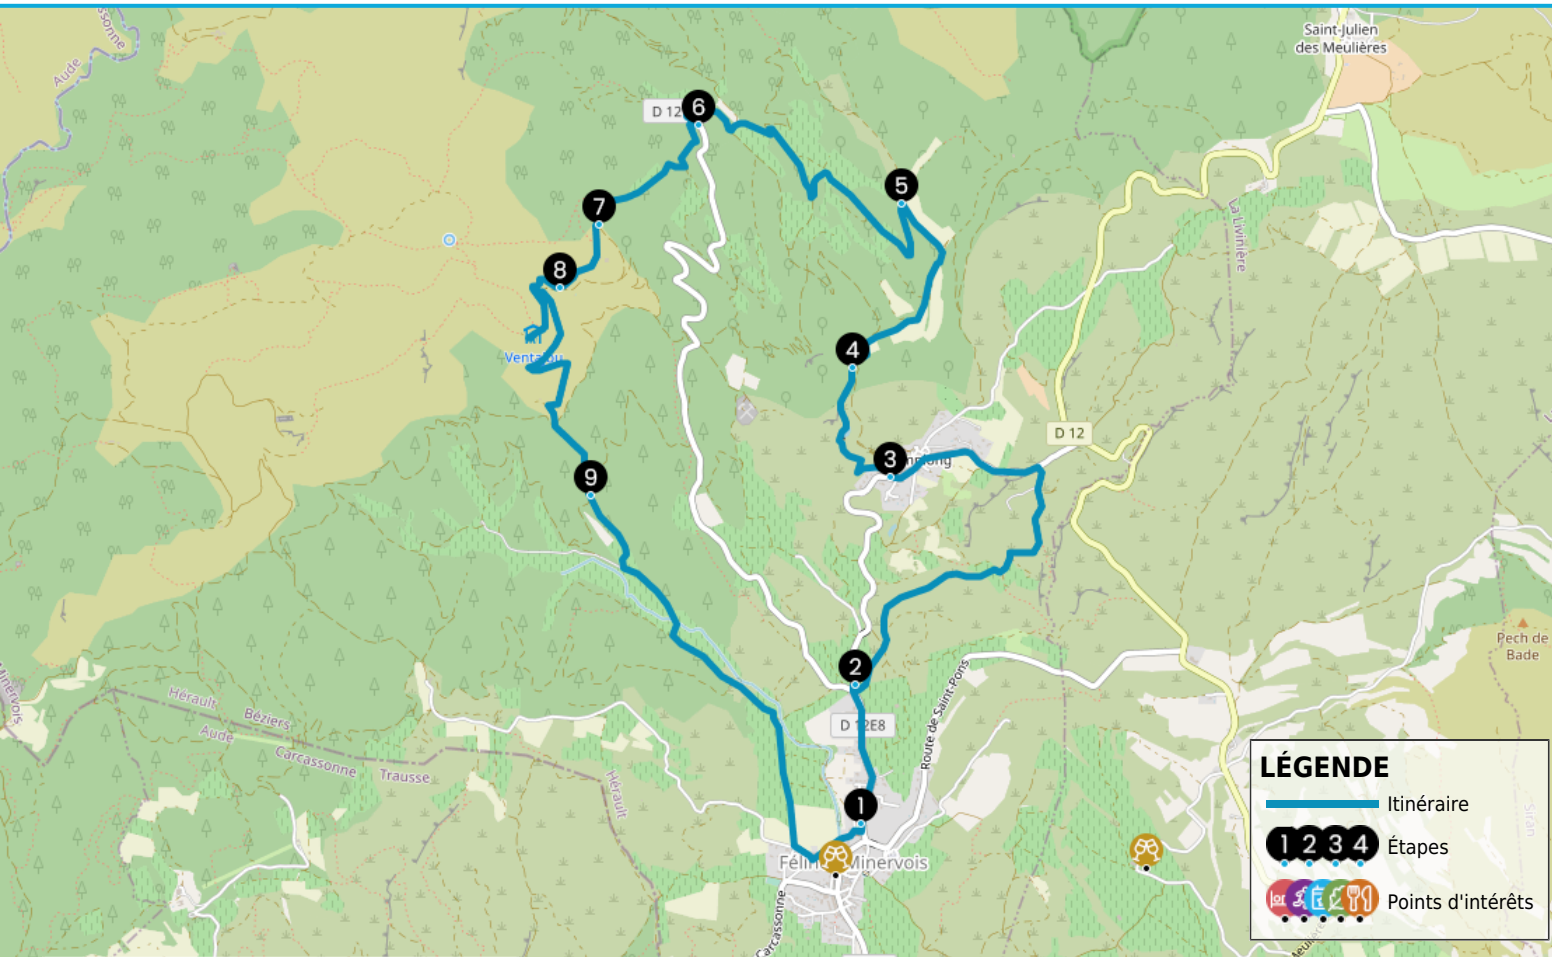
Saint-Julien des Meulières

sonne

Aude

D 12

6

5

7

8

Ventajou

4

3

D 12

9

2

D 12E8

Route de Saint-Pons

Hérault

Béziers

Aude

Carcassonne

Trausse

Hérault

1

Félines-Minervois

Carcassonne

La Livinière

Pech de Bade

Minervois

LÉGENDE

Itinéraire

1 2 3 4 Étapes

Points d'intérêts